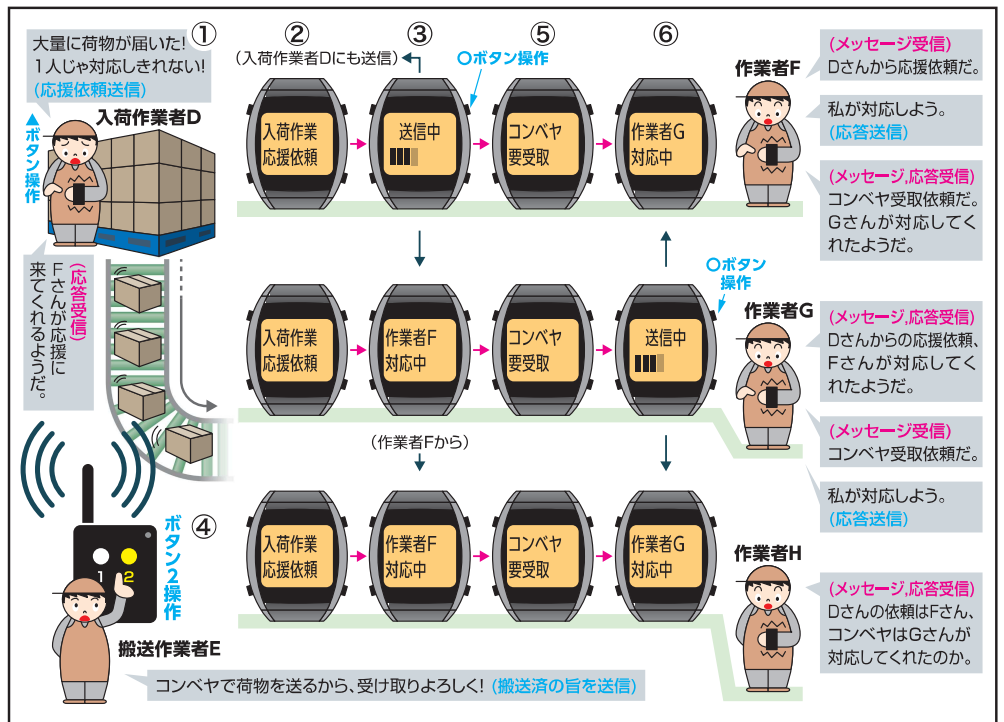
①
大量に荷物が届いた!
1人じゃ対応しきれない!
(応援依頼送信)

▲ボタン操作

入荷作業者D

(応答受信)
Fさんが応援に来てくれるようだ。

②
(入荷作業者Dにも送信)

③

○ボタン操作

⑤

⑥

入荷作業
応援依頼

送信中

コンベヤ
要受取

作業者G
対応中

作業者F

(メッセージ受信)
Dさんから応援依頼だ。

私が対応しよう。
(応答送信)

(メッセージ,応答受信)
コンベヤ受取依頼だ。
Gさんが対応してくれたようだ。

○ボタン操作

入荷作業
応援依頼

作業者F
対応中

コンベヤ
要受取

送信中

作業者G

(メッセージ,応答受信)
Dさんからの応援依頼、Fさんが対応してくれたようだ。

(メッセージ受信)
コンベヤ受取依頼だ。

私が対応しよう。
(応答送信)

(作業者Fから)

④

ボタン2操作

1 2

搬送作業者E

入荷作業
応援依頼

作業者F
対応中

コンベヤ
要受取

作業者G
対応中

作業者H

(メッセージ,応答受信)
Dさんの依頼はFさん、コンベヤはGさんが対応してくれたのか。

コンベヤで荷物を送るから、受け取りよろしく! (搬送済の旨を送信)